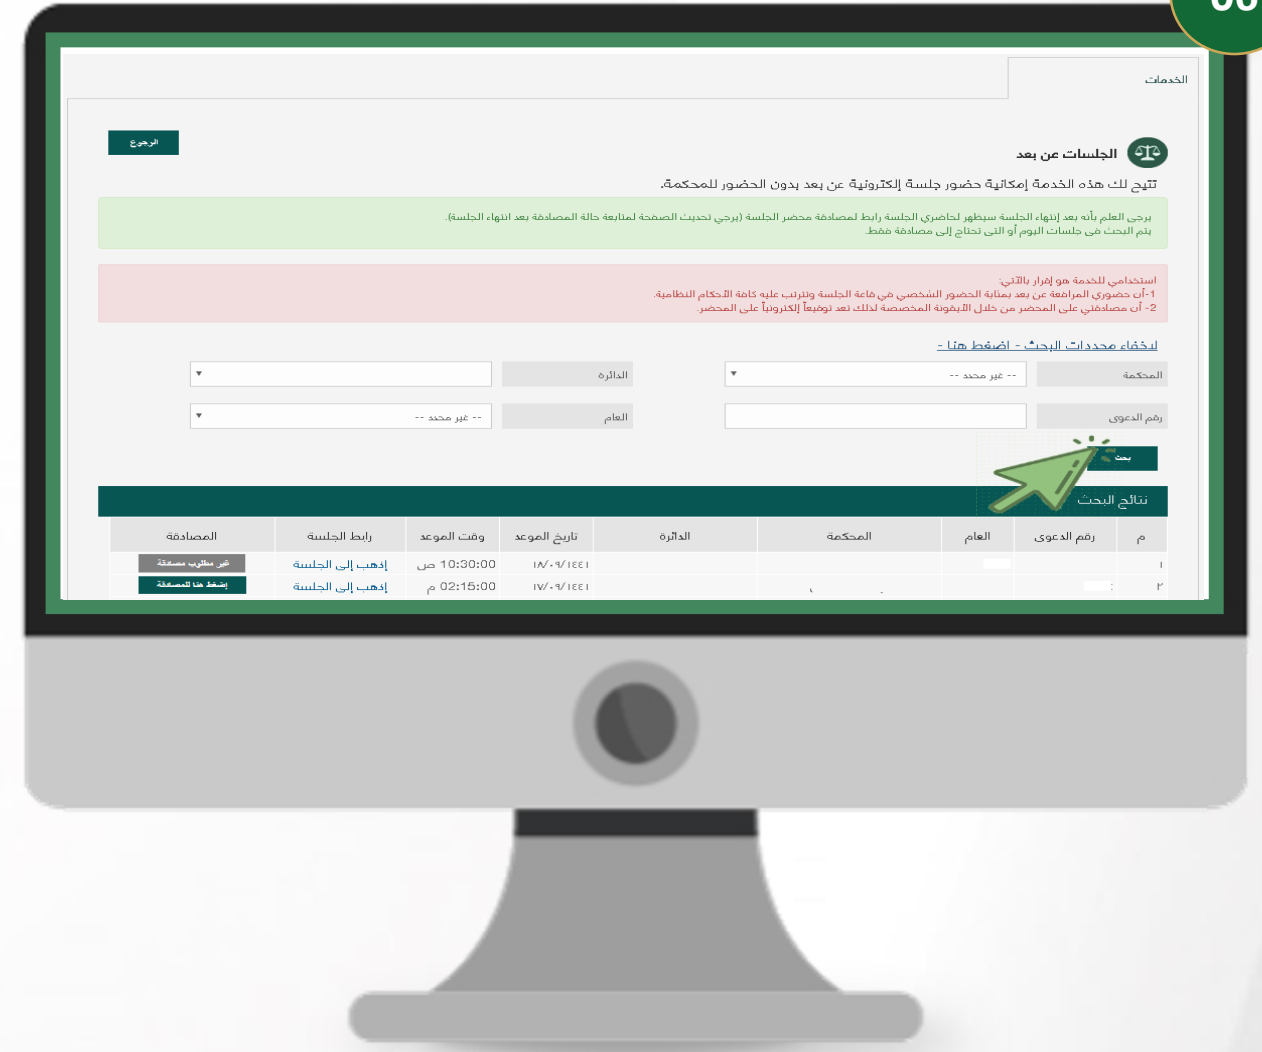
الخدمات

الرجوع

الجلسات عن بعد

تتيح لك هذه الخدمة إمكانية حضور جلسة إلكترونية عن بعد بدون الحضور للمحكمة.

يرجى العلم بأنه بعد إنتهاء الجلسة سيظهر لحاضري الجلسة رابط لمصادقة محضر الجلسة (يرجى تحديث الصفحة لمتابعة حالة المصادقة بعد انتهاء الجلسة)
يتم البحث في جلسات اليوم أو التي تحتاج إلى مصادقة فقط.

استخدامي للخدمة هو إقرار بالآتي:
1- أن حضوري المرافعة عن بعد بمثابة الحضور الشخصي في قاعة الجلسة وتترتب عليه كافة الأحكام النظامية.
2- أن مصادقتي على المحضر من خلال الأيقونة المخصصة لذلك تعد توقيعاً إلكترونياً على المحضر.

لاخفاء محددات البحث - اضغط هنا -

المحكمة | -- غير محدد --
الدائرة
رقم الدعوى
العام | -- غير محدد --

بحث

نتائج البحث

| م | رقم الدعوى | العام | المحكمة | الدائرة | تاريخ الموعد | وقت الموعد | رابط الجلسة | المصادقة |
|---|---|---|---|---|---|---|---|---|
| ١ | | | | | ١٨/٠٩/١٤٤١ | 10:30:00 ص | إذهب إلى الجلسة | غير مطلوب مصادقة |
| ٢ | | | | | ١٧/٠٩/١٤٤١ | 02:15:00 م | إذهب إلى الجلسة | إضغط هنا للمصادقة |